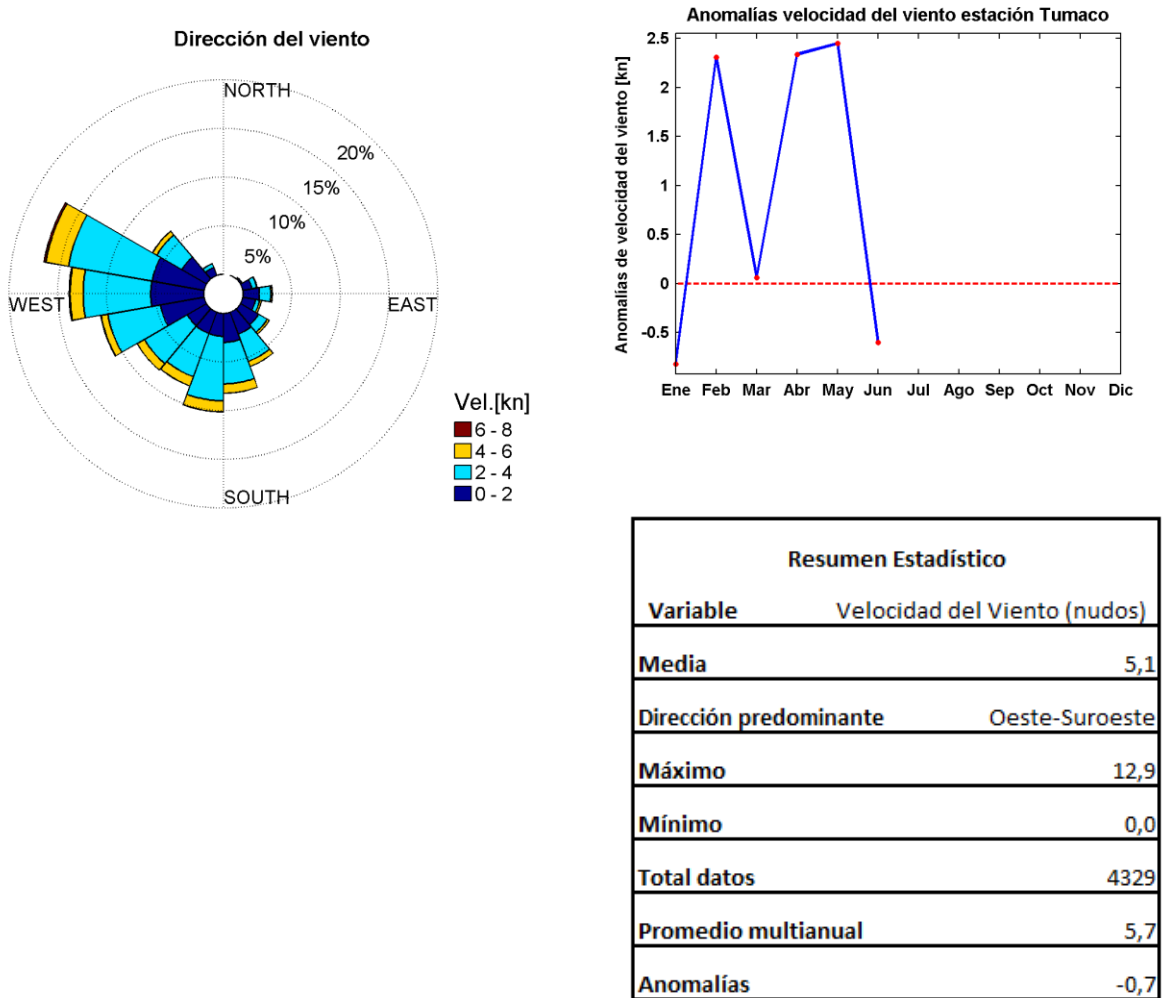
Dirección del viento

NORTH
20%
15%
10%
5%
WEST
EAST
SOUTH

Vel.[kn]
6 - 8
4 - 6
2 - 4
0 - 2

Anomalías velocidad del viento estación Tumaco

Anomalías de velocidad del viento [kn]

2.5
2
1.5
1
0.5
0
-0.5

Ene Feb Mar Abr May Jun Jul Ago Sep Oct Nov Dic

| Resumen Estadístico | |
|---|---|
| Variable | Velocidad del Viento (nudos) |
| Media | 5,1 |
| Dirección predominante | Oeste-Suroeste |
| Máximo | 12,9 |
| Mínimo | 0,0 |
| Total datos | 4329 |
| Promedio multianual | 5,7 |
| Anomalías | -0,7 |